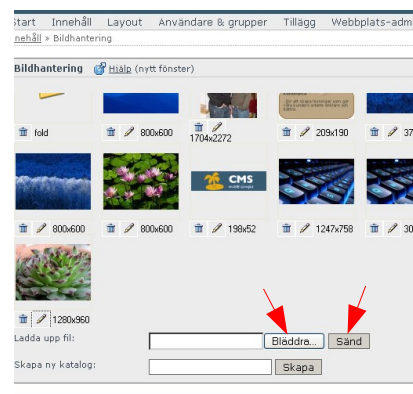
Start Innehåll Layout Användare & grupper Tillägg Webbplats-adm

nehåll » Bildhantering

Bildhantering Hjälp (nytt fönster)

fold

800x600

1704x2272

209x190

37

CMS

800x600

800x600

198x52

1247x758

30

1280x960

Ladda upp fil:

Bläddra...

Sänd

Skapa ny katalog:

Skapa